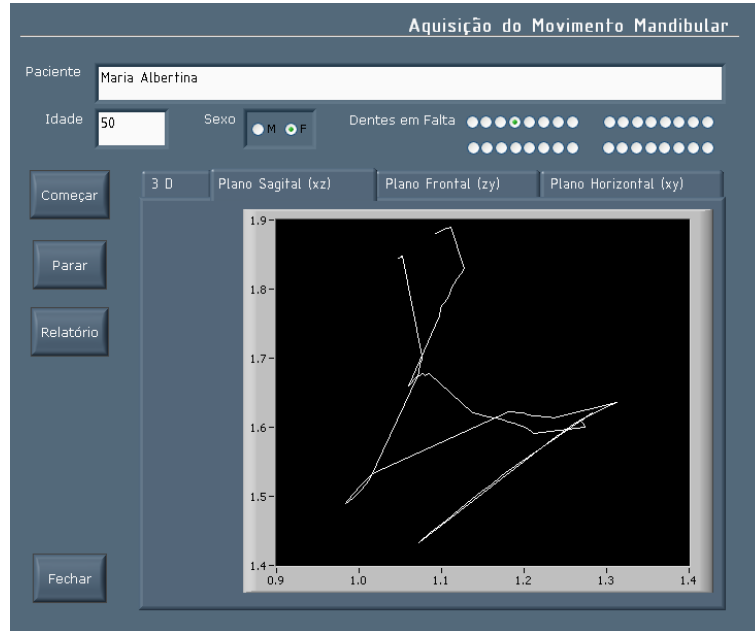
Aquisição do Movimento Mandibular

Paciente
Maria Albertina

Idade
50

Sexo
M
F

Dentes em Falta

Começar

Parar

Relatório

Fechar

3 D
Plano Sagital (xz)
Plano Frontal (zy)
Plano Horizontal (xy)

1.9
1.8
1.7
1.6
1.5
1.4
0.9
1.0
1.1
1.2
1.3
1.4